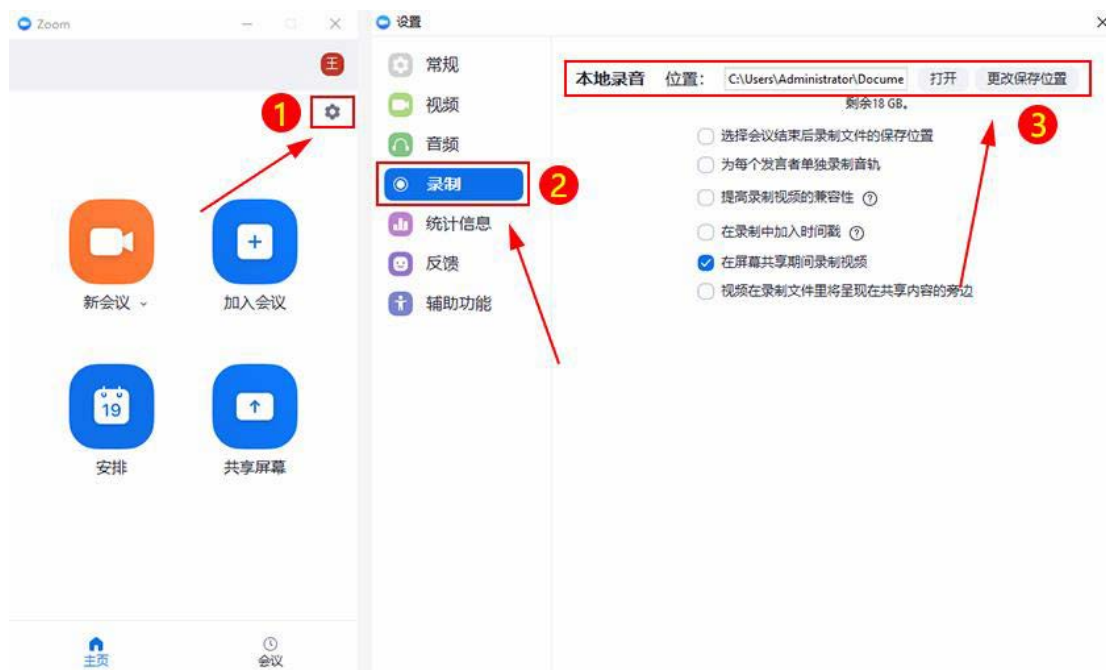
Zoom

王

1

新会议 ⌄

加入会议

19

安排

共享屏幕

主页

会议

设置

常规

视频

音频

录制

2

统计信息

反馈

辅助功能

本地录音 位置: C:\Users\Administrator\Docume 打开 更改保存位置

剩余18 GB。

3

选择会议结束后录制文件的保存位置

为每个发言者单独录制音轨

提高录制视频的兼容性

在录制中加入时间戳

在屏幕共享期间录制视频

视频在录制文件里将呈现在共享内容的旁边